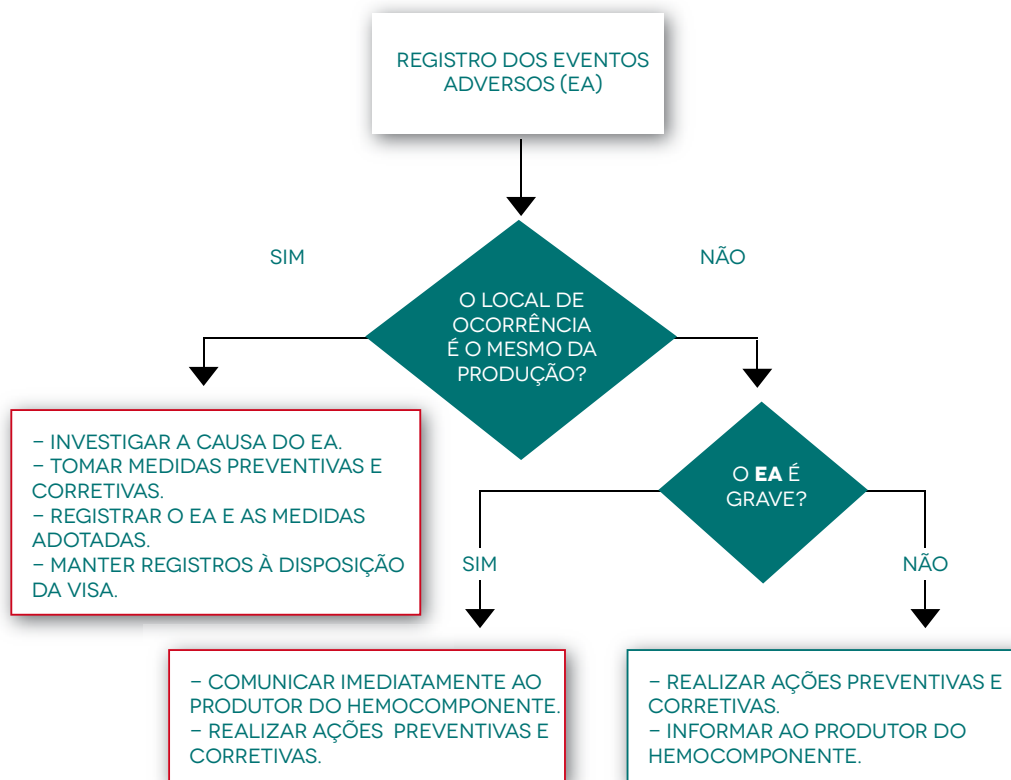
REGISTRO DOS EVENTOS ADVERSOS (EA)

SIM

NÃO

O LOCAL DE OCORRÊNCIA É O MESMO DA PRODUÇÃO?

– INVESTIGAR A CAUSA DO EA.
– TOMAR MEDIDAS PREVENTIVAS E CORRETIVAS.
– REGISTRAR O EA E AS MEDIDAS ADOTADAS.
– MANTER REGISTROS À DISPOSIÇÃO DA VISA.

O **EA** É GRAVE?

SIM

NÃO

– COMUNICAR IMEDIATAMENTE AO PRODUTOR DO HEMOCOMPONENTE.
– REALIZAR AÇÕES PREVENTIVAS E CORRETIVAS.

– REALIZAR AÇÕES PREVENTIVAS E CORRETIVAS.
– INFORMAR AO PRODUTOR DO HEMOCOMPONENTE.